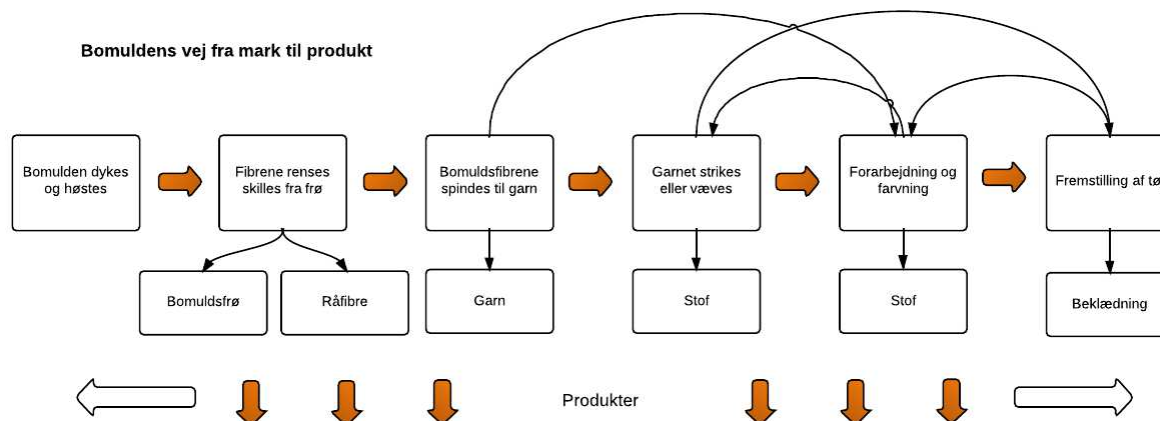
Bomuldens vej fra mark til produkt

Bomulden dykes og høstes

Fibrene renses skilles fra frø

Bomuldsfibrene spindes til garn

Garnet strikes eller væves

Forarbejdning og farvning

Fremstilling af tø

Bomuldsfrø

Råfibre

Garn

Stof

Stof

Beklædning

Produkter